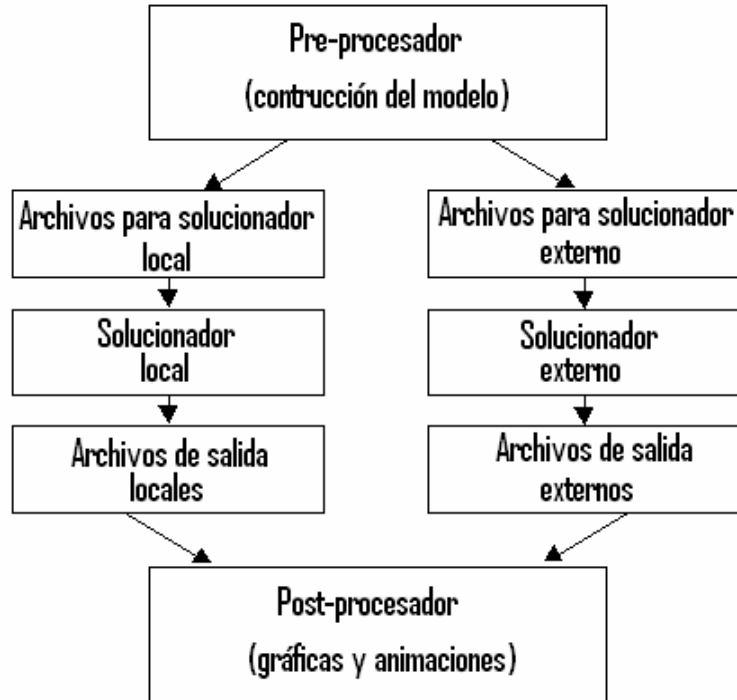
Pre-procesador
(contrucción del modelo)

Archivos para solucionador local

Solucionador local

Archivos de salida locales

Archivos para solucionador externo

Solucionador externo

Archivos de salida externos

Post-procesador
(gráficas y animaciones)